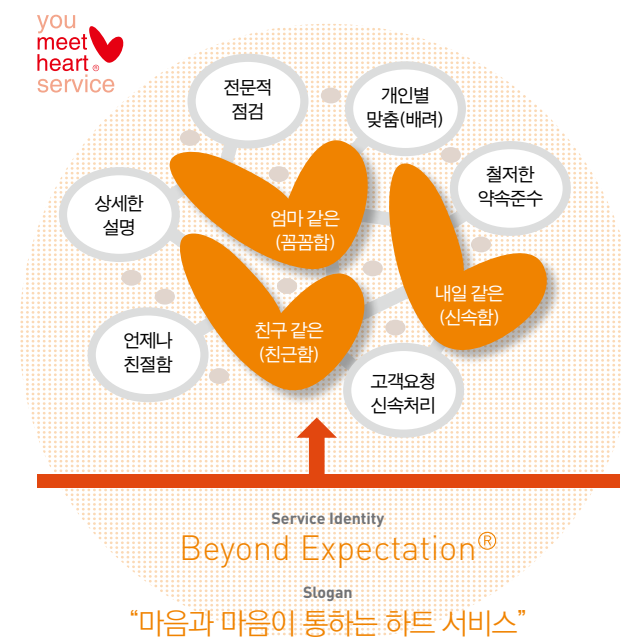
you meet heart® service

전문적 점검

개인별 맞춤(배려)

상세한 설명

엄마 같은 (꼼꼼함)

철저한 약속준수

내일 같은 (신속함)

친구 같은 (친근함)

언제나 친절함

고객요청 신속처리

Service Identity

Beyond Expectation®

Slogan

“마음과 마음이 통하는 하트 서비스”